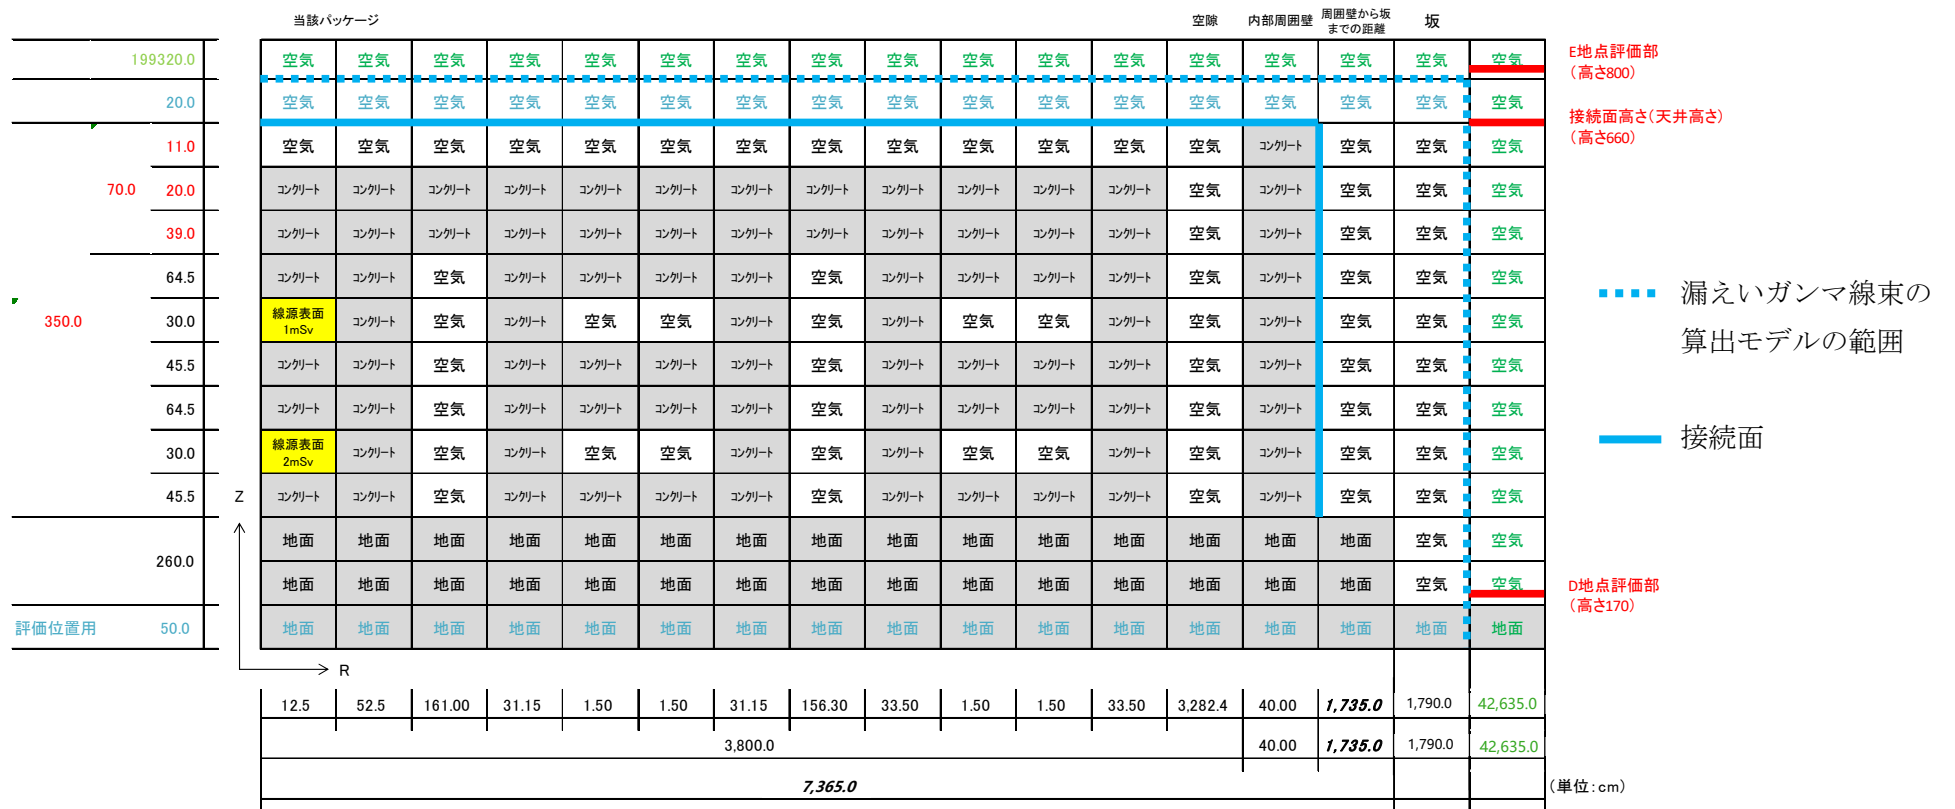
当該パッケージ　空隙　内部周囲壁　周囲壁から坂までの距離　坂

| | | | | | | | | | | | | | | | | | |
|---|---|---|---|---|---|---|---|---|---|---|---|---|---|---|---|---|---|
| 199320.0 | 空気 | 空気 | 空気 | 空気 | 空気 | 空気 | 空気 | 空気 | 空気 | 空気 | 空気 | 空気 | 空気 | 空気 | 空気 | 空気 | 空気 |
| 20.0 | 空気 | 空気 | 空気 | 空気 | 空気 | 空気 | 空気 | 空気 | 空気 | 空気 | 空気 | 空気 | 空気 | 空気 | 空気 | 空気 | 空気 |
| 11.0 | 空気 | 空気 | 空気 | 空気 | 空気 | 空気 | 空気 | 空気 | 空気 | 空気 | 空気 | 空気 | 空気 | コンクリート | 空気 | 空気 | 空気 |
| 70.0 20.0 | コンクリート | コンクリート | コンクリート | コンクリート | コンクリート | コンクリート | コンクリート | コンクリート | コンクリート | コンクリート | コンクリート | コンクリート | 空気 | コンクリート | 空気 | 空気 | 空気 |
| 39.0 | コンクリート | コンクリート | コンクリート | コンクリート | コンクリート | コンクリート | コンクリート | コンクリート | コンクリート | コンクリート | コンクリート | コンクリート | 空気 | コンクリート | 空気 | 空気 | 空気 |
| 64.5 | コンクリート | コンクリート | 空気 | コンクリート | コンクリート | コンクリート | コンクリート | 空気 | コンクリート | コンクリート | コンクリート | コンクリート | 空気 | コンクリート | 空気 | 空気 | 空気 |
| 350.0 30.0 | 線源表面 1mSv | コンクリート | 空気 | コンクリート | 空気 | 空気 | コンクリート | 空気 | コンクリート | 空気 | 空気 | コンクリート | 空気 | コンクリート | 空気 | 空気 | 空気 |
| 45.5 | コンクリート | コンクリート | 空気 | コンクリート | コンクリート | コンクリート | コンクリート | 空気 | コンクリート | コンクリート | コンクリート | コンクリート | 空気 | コンクリート | 空気 | 空気 | 空気 |
| 64.5 | コンクリート | コンクリート | 空気 | コンクリート | コンクリート | コンクリート | コンクリート | 空気 | コンクリート | コンクリート | コンクリート | コンクリート | 空気 | コンクリート | 空気 | 空気 | 空気 |
| 30.0 | 線源表面 2mSv | コンクリート | 空気 | コンクリート | 空気 | 空気 | コンクリート | 空気 | コンクリート | 空気 | 空気 | コンクリート | 空気 | コンクリート | 空気 | 空気 | 空気 |
| 45.5 | コンクリート | コンクリート | 空気 | コンクリート | コンクリート | コンクリート | コンクリート | 空気 | コンクリート | コンクリート | コンクリート | コンクリート | 空気 | コンクリート | 空気 | 空気 | 空気 |
| 260.0 | 地面 | 地面 | 地面 | 地面 | 地面 | 地面 | 地面 | 地面 | 地面 | 地面 | 地面 | 地面 | 地面 | 地面 | 地面 | 空気 | 空気 |
| | 地面 | 地面 | 地面 | 地面 | 地面 | 地面 | 地面 | 地面 | 地面 | 地面 | 地面 | 地面 | 地面 | 地面 | 地面 | 空気 | 空気 |
| 評価位置用 50.0 | 地面 | 地面 | 地面 | 地面 | 地面 | 地面 | 地面 | 地面 | 地面 | 地面 | 地面 | 地面 | 地面 | 地面 | 地面 | 地面 | 地面 |

Z
R

| 12.5 | 52.5 | 161.00 | 31.15 | 1.50 | 1.50 | 31.15 | 156.30 | 33.50 | 1.50 | 1.50 | 33.50 | 3,282.4 | 40.00 | 1,735.0 | 1,790.0 | 42,635.0 |
|---|---|---|---|---|---|---|---|---|---|---|---|---|---|---|---|---|
| 3,800.0 | | | | | | | | | | | | | 40.00 | 1,735.0 | 1,790.0 | 42,635.0 |
| 7,365.0 | | | | | | | | | | | | | | | | |

E地点評価部
（高さ800）
接続面高さ（天井高さ）
（高さ660）
漏えいガンマ線束の算出モデルの範囲
接続面
D地点評価部
（高さ170）
（単位：cm）